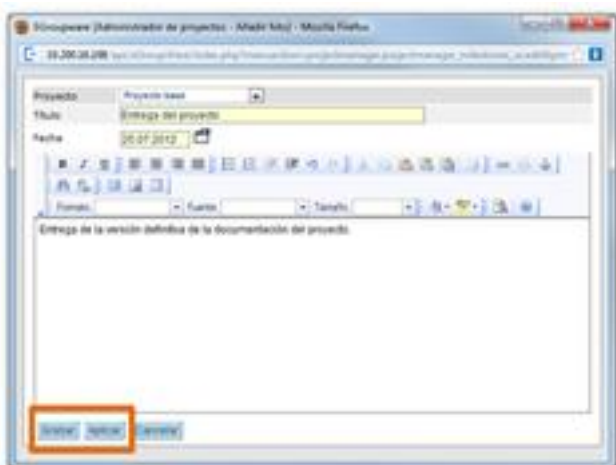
EGroupware [Administrador de proyectos - Añadir hito] - Mozilla Firefox

10.200.20.208 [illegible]

Proyecto
Proyecto base
Título
Entrega del proyecto
Fecha
20.07.2012

Formato
Fuente
Tamaño

Entrega de la versión definitiva de la documentación del proyecto.

Grabar
Aplicar
Cancelar